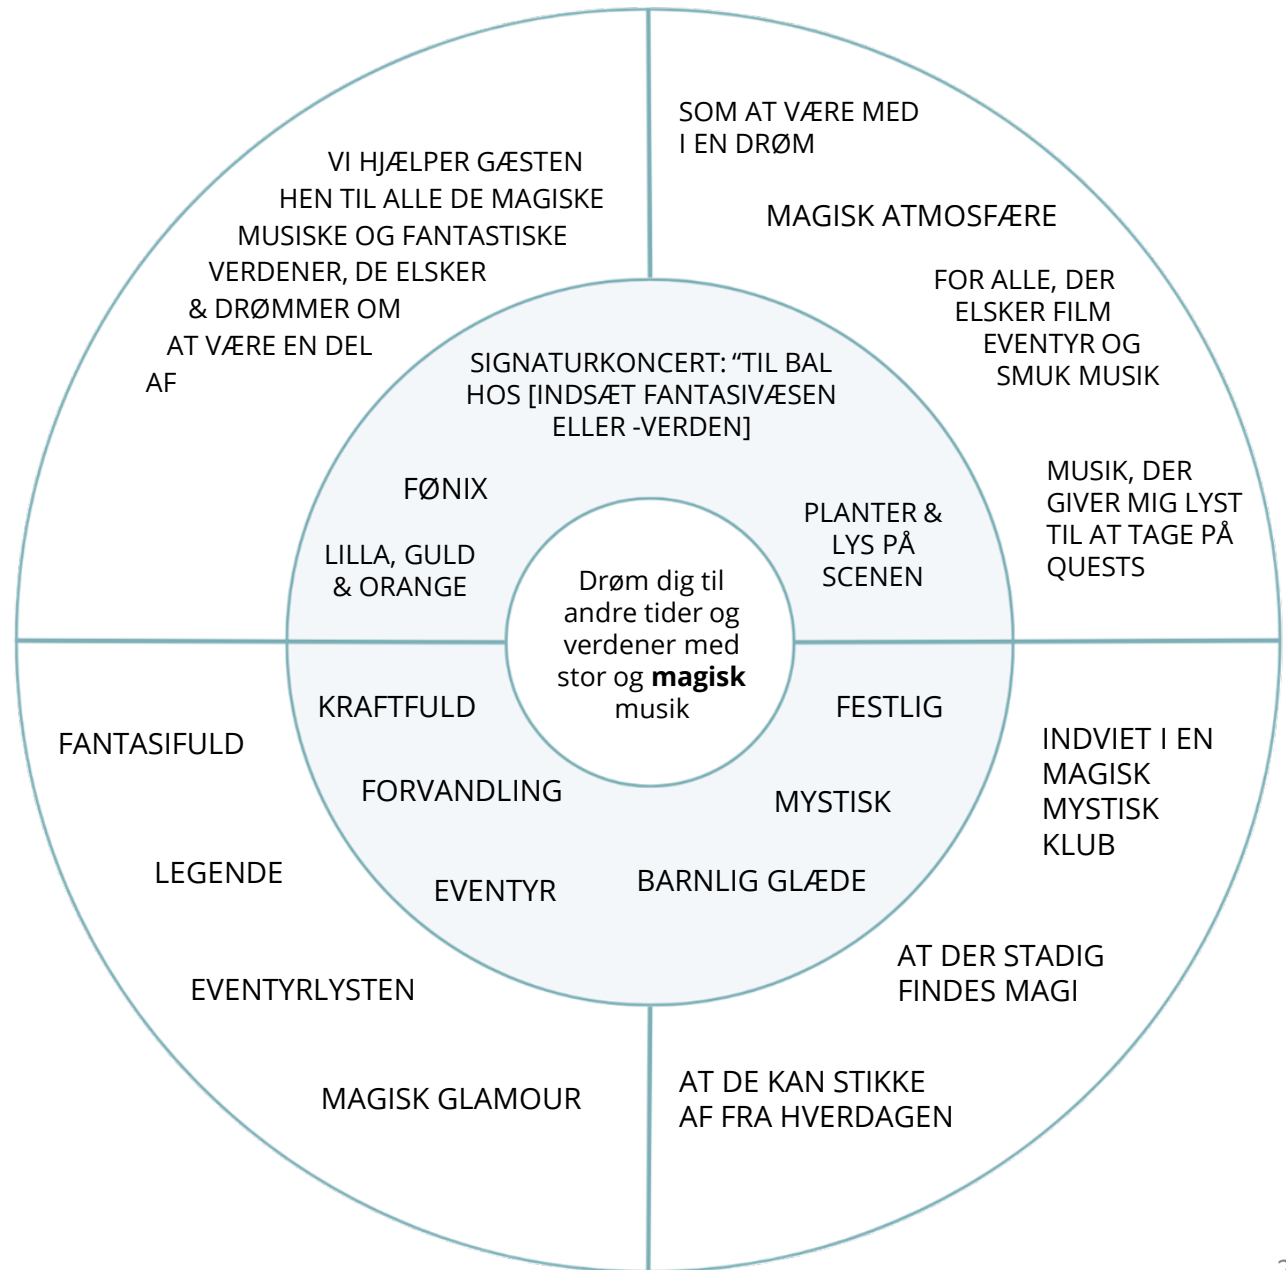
Drøm dig til andre tider og verdener med stor og **magisk** musik

SIGNATURKONCERT: "TIL BAL HOS [INDSÆT FANTASIVÆSEN ELLER -VERDEN]

FØNIX

LILLA, GULD & ORANGE

PLANTER & LYS PÅ SCENEN

KRAFTFULD

FORVANDLING

EVENTYR

BARNLIG GLÆDE

MYSTISK

FESTLIG

VI HJÆLPER GÆSTEN HEN TIL ALLE DE MAGISKE MUSISKE OG FANTASTISKE VERDENER, DE ELSKER & DRØMMER OM AT VÆRE EN DEL AF

SOM AT VÆRE MED I EN DRØM

MAGISK ATMOSFÆRE

FOR ALLE, DER ELSKER FILM EVENTYR OG SMUK MUSIK

MUSIK, DER GIVER MIG LYST TIL AT TAGE PÅ QUESTS

FANTASIFULD

LEGENDE

EVENTYRLYSTEN

MAGISK GLAMOUR

INDVIET I EN MAGISK MYSTISK KLUB

AT DER STADIG FINDES MAGI

AT DE KAN STIKKE AF FRA HVERDAGEN